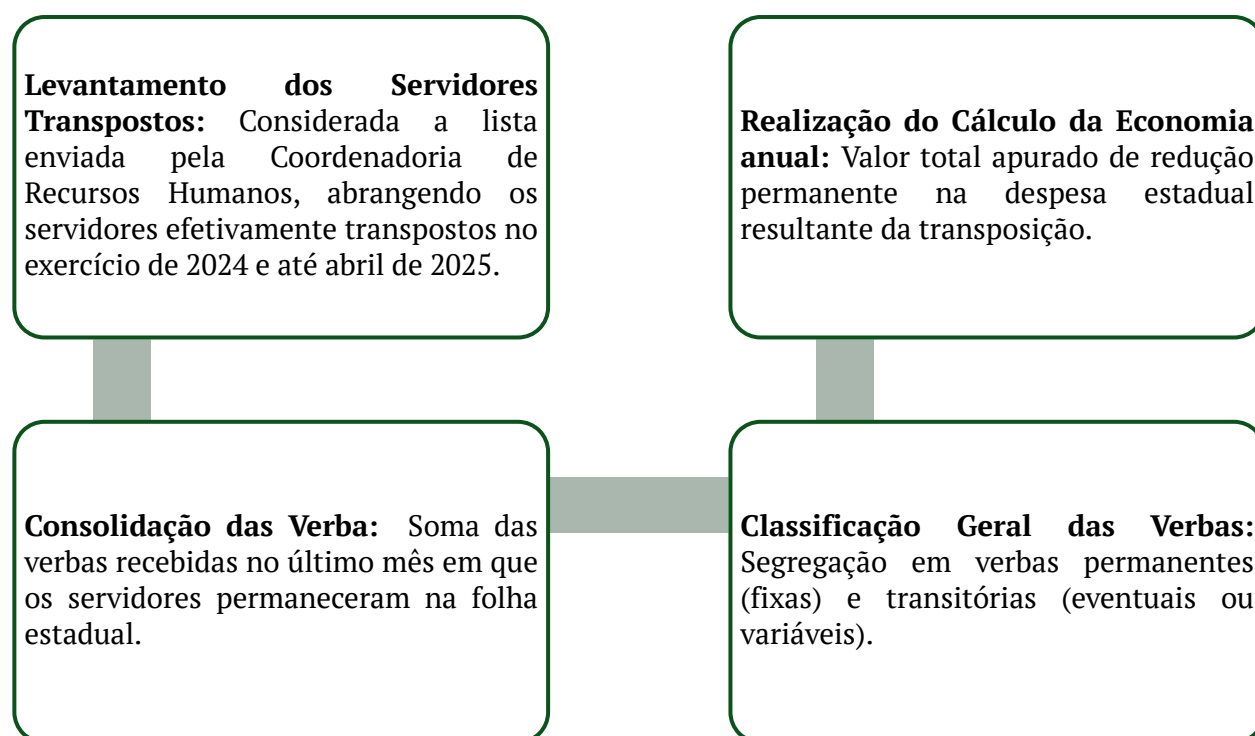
**Levantamento dos Servidores Transpostos:** Considerada a lista enviada pela Coordenadoria de Recursos Humanos, abrangendo os servidores efetivamente transpostos no exercício de 2024 e até abril de 2025.

**Consolidação das Verba:** Soma das verbas recebidas no último mês em que os servidores permaneceram na folha estadual.

**Classificação Geral das Verbas:** Segregação em verbas permanentes (fixas) e transitórias (eventuais ou variáveis).

**Realização do Cálculo da Economia anual:** Valor total apurado de redução permanente na despesa estadual resultante da transposição.